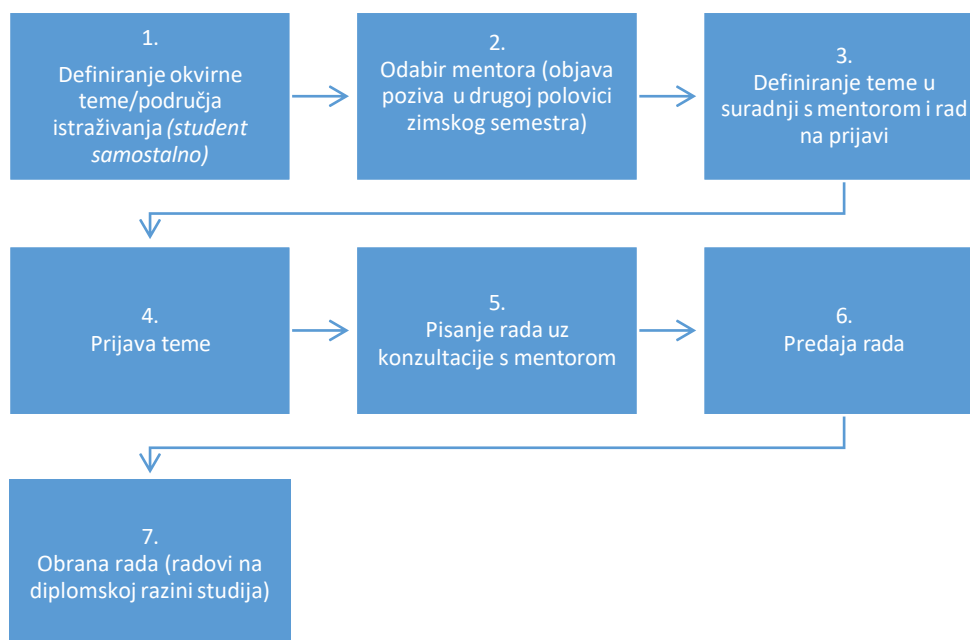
1.
Definiranje okvirne teme/područja istraživanja *(student samostalno)*

2.
Odabir mentora (objava poziva u drugoj polovici zimskog semestra)

3.
Definiranje teme u suradnji s mentorom i rad na prijavi

4.
Prijava teme

5.
Pisanje rada uz konzultacije s mentorom

6.
Predaja rada

7.
Obrana rada (radovi na diplomskoj razini studija)